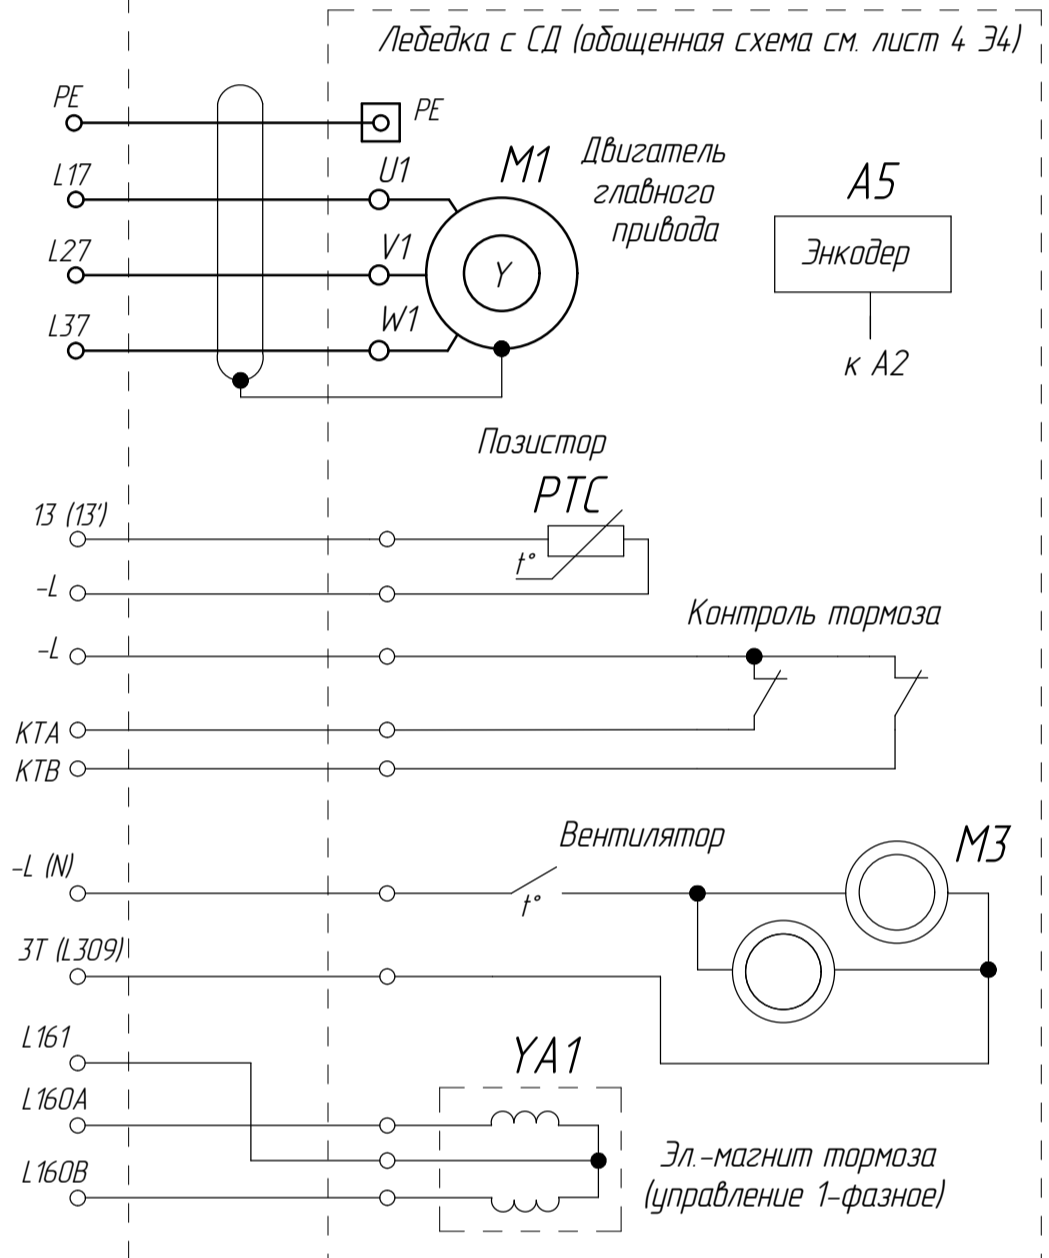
Лебедка с СД (обощенная схема см. лист 4 Э4)

PE
PE
L17
U1
M1
Двигатель главного привода
A5
Энкодер
L27
V1
Y
L37
W1
к А2

Позистор
PTC
13 (13')
t°
-L
Контроль тормоза
-L
KTA
KTB

Вентилятор
M3
-L (N)
t°
3T (L309)

L161
YA1
L160A
L160B
Эл.-магнит тормоза (управление 1-фазное)